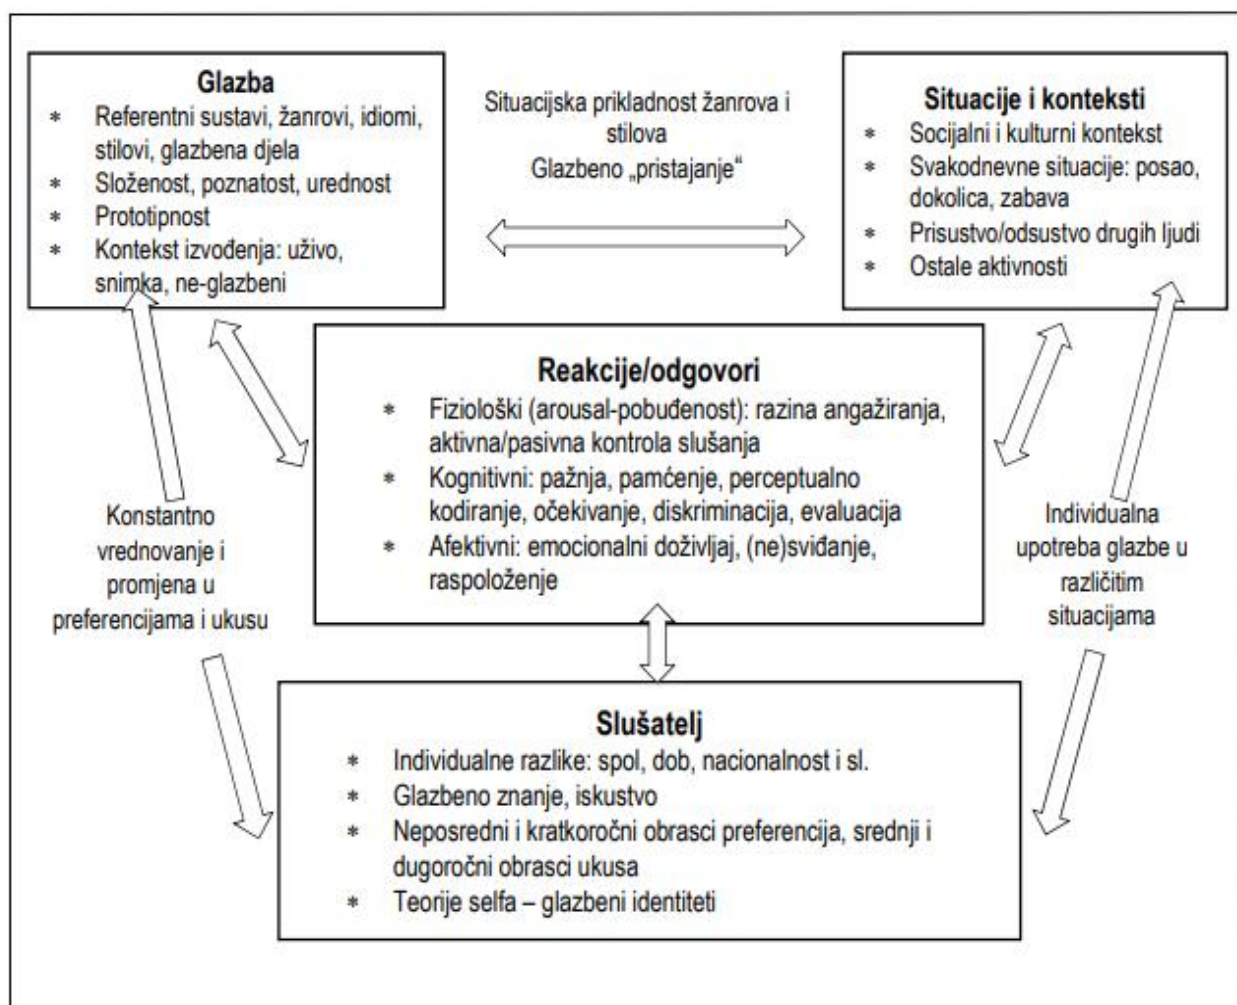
Glazba
* Referentni sustavi, žanrovi, idiomi, stilovi, glazbena djela
* Složenost, poznatost, urednost
* Prototipnost
* Kontekst izvođenja: uživo, snimka, ne-glazbeni

Situacijska prikladnost žanrova i stilova
Glazbeno „pristajanje"

Situacije i konteksti
* Socijalni i kulturni kontekst
* Svakodnevne situacije: posao, dokolica, zabava
* Prisustvo/odsustvo drugih ljudi
* Ostale aktivnosti

Reakcije/odgovori
* Fiziološki (arousal-pobuđenost): razina angažiranja, aktivna/pasivna kontrola slušanja
* Kognitivni: pažnja, pamćenje, perceptualno kodiranje, očekivanje, diskriminacija, evaluacija
* Afektivni: emocionalni doživljaj, (ne)sviđanje, raspoloženje

Konstantno vrednovanje i promjena u preferencijama i ukusu

Individualna upotreba glazbe u različitim situacijama

Slušatelj
* Individualne razlike: spol, dob, nacionalnost i sl.
* Glazbeno znanje, iskustvo
* Neposredni i kratkoročni obrasci preferencija, srednji i dugoročni obrasci ukusa
* Teorije selfa – glazbeni identiteti